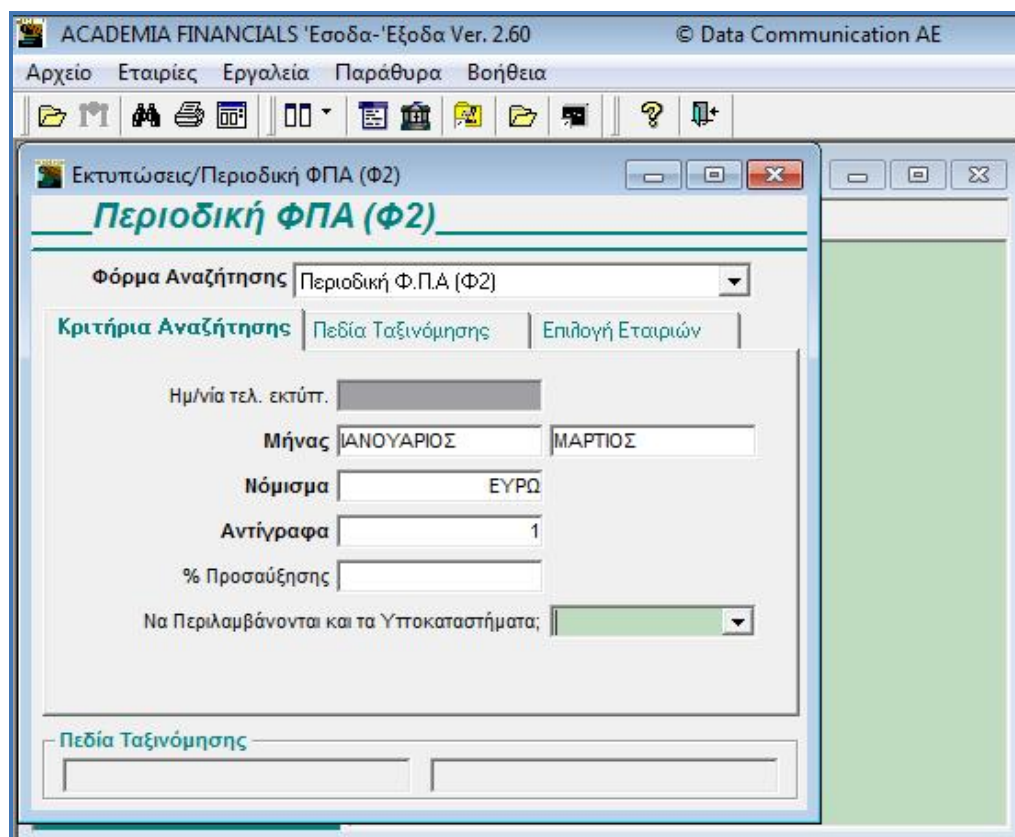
ACADEMIA FINANCIALS 'Εσοδα-'Εξοδα Ver. 2.60 © Data Communication AE

Αρχείο Εταιρίες Εργαλεία Παράθυρα Βοήθεια

Εκτυπώσεις/Περιοδική ΦΠΑ (Φ2)

Περιοδική ΦΠΑ (Φ2)

Φόρμα Αναζήτησης Περιοδική Φ.Π.Α (Φ2)

Κριτήρια Αναζήτησης | Πεδία Ταξινόμησης | Επιλογή Εταιριών

Ημ/νία τελ. εκτύπτ.

Μήνας ΙΑΝΟΥΑΡΙΟΣ ΜΑΡΤΙΟΣ

Νόμισμα ΕΥΡΩ

Αντίγραφα 1

% Προσαύξησης

Να Περιλαμβάνονται και τα Υποκαταστήματα;

Πεδία Ταξινόμησης